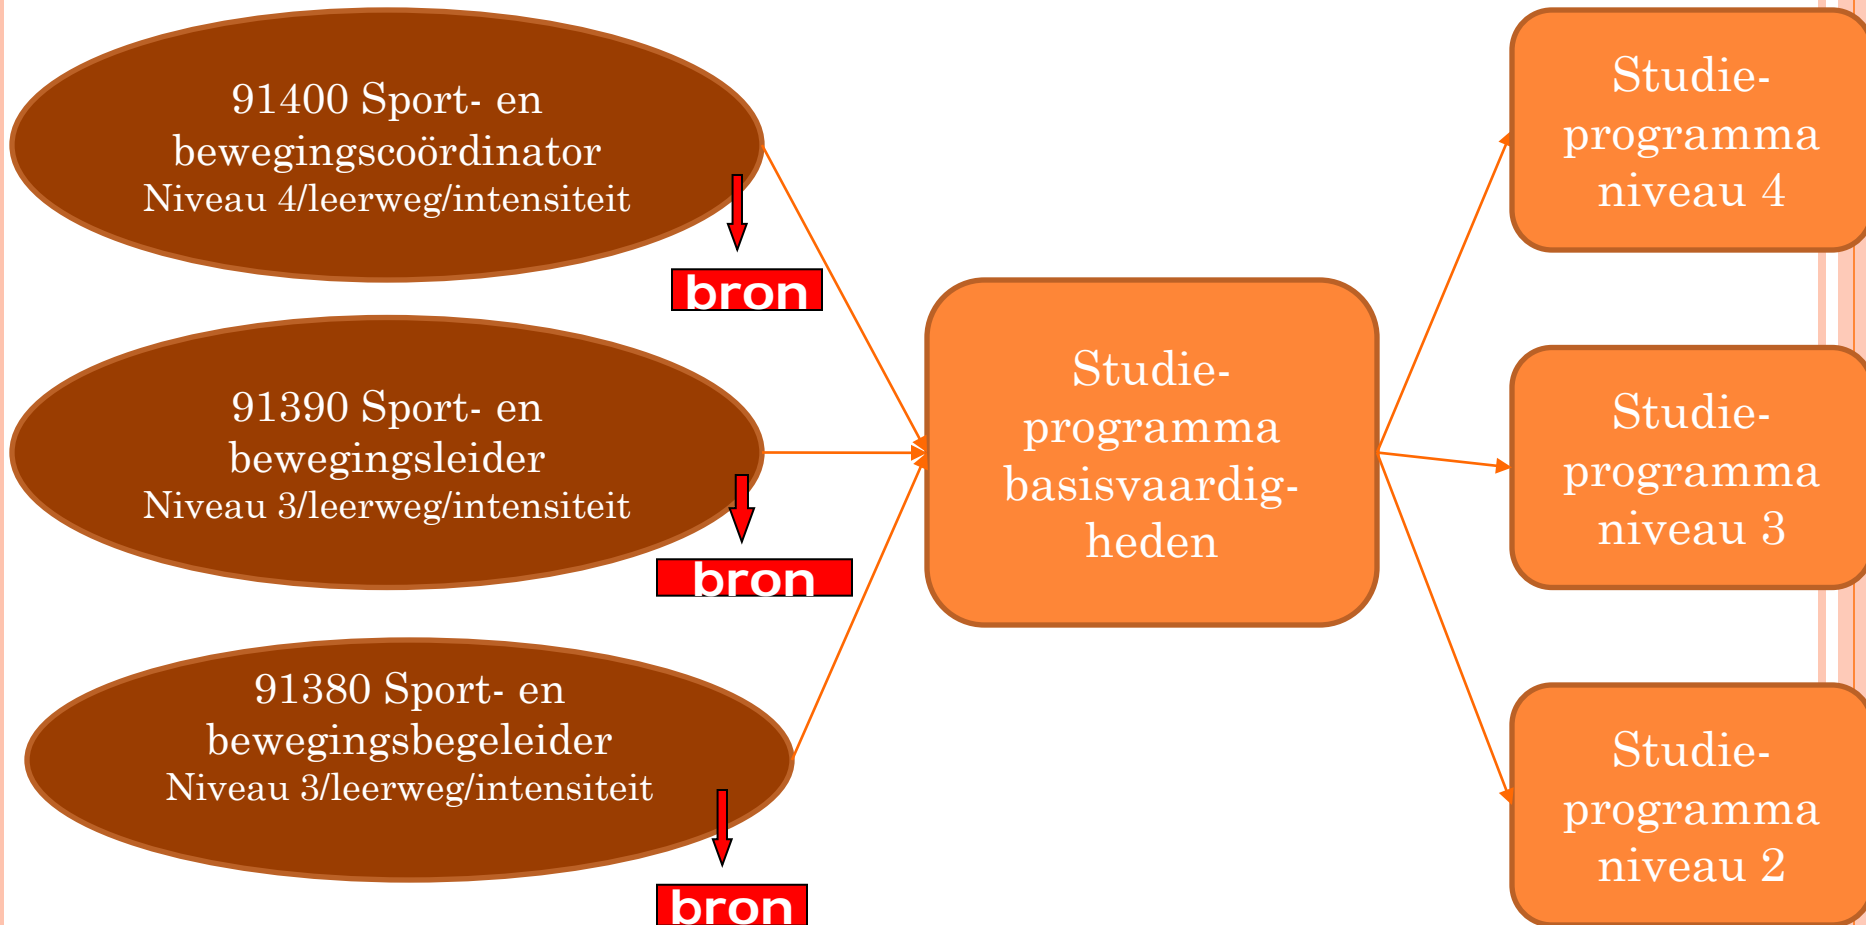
91400 Sport- en bewegingscoördinator
Niveau 4/leerweg/intensiteit

bron

91390 Sport- en bewegingsleider
Niveau 3/leerweg/intensiteit

bron

91380 Sport- en bewegingsbegeleider
Niveau 3/leerweg/intensiteit

bron

Studie-programma basisvaardig-heden

Studie-programma niveau 4

Studie-programma niveau 3

Studie-programma niveau 2